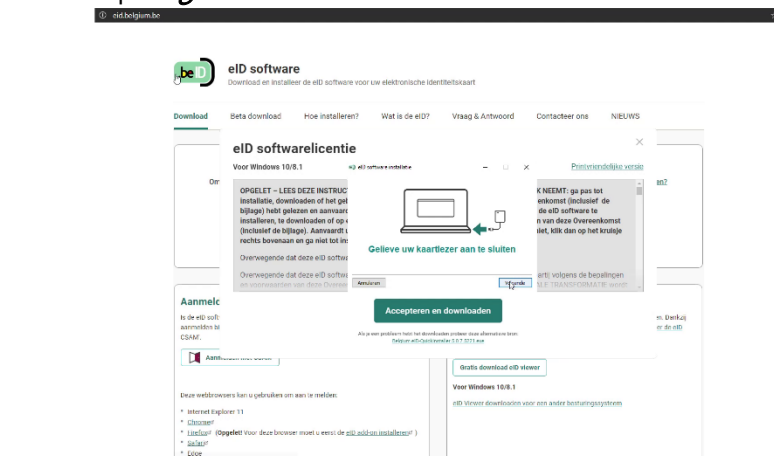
eid.belgium.be

beID

eID software

Download en installeer de eID software voor uw elektronische identiteitskaart

Download | Beta download | Hoe installeren? | Wat is de eID? | Vraag & Antwoord | Contacteer ons | NIEUWS

eID softwarelicentie

Voor Windows 10/8.1

Printvriendelijke versie

OPGELET – LEES DEZE INSTRUCT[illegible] K NEEMT: ga pas tot installatie, downloaden of het gel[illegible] komst (inclusief de bijlage) hebt gelezen en aanvaard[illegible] de eID software te installeren, te downloaden of op e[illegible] van deze Overeenkomst (inclusief de bijlage). Aanvaardt u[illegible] niet, klik dan op het kruisje rechts bovenaan en ga niet tot ins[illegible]

Overwegende dat deze eID softw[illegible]

Overwegende dat deze eID softw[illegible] rt) volgens de bepalingen en voorwaarden van deze Overee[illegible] TRANSFORMATIE wordt

eID software installatie

Gelieve uw kaartlezer aan te sluiten

Annuleren

Volgende

Accepteren en downloaden

Als je een probleem hebt met downloaden probeer deze alternatieve bron: Belgium eID-QuickInstaller 5.0.7.0223.exe

Om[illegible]

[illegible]en?

Aanmeld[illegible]

Is de eID soft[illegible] aanmelden bi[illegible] CSAM.

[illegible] en. Dankzij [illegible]r de eID

Aanmelden met beID

Gratis download eID viewer

Voor Windows 10/8.1

eID Viewer downloaden voor een ander besturingssysteem

Deze webbrowsers kan u gebruiken om aan te melden:

Internet Explorer 11
Chrome
Firefox (Opgelet! Voor deze browser moet u eerst de eID add-on installeren )
Safari
Edge